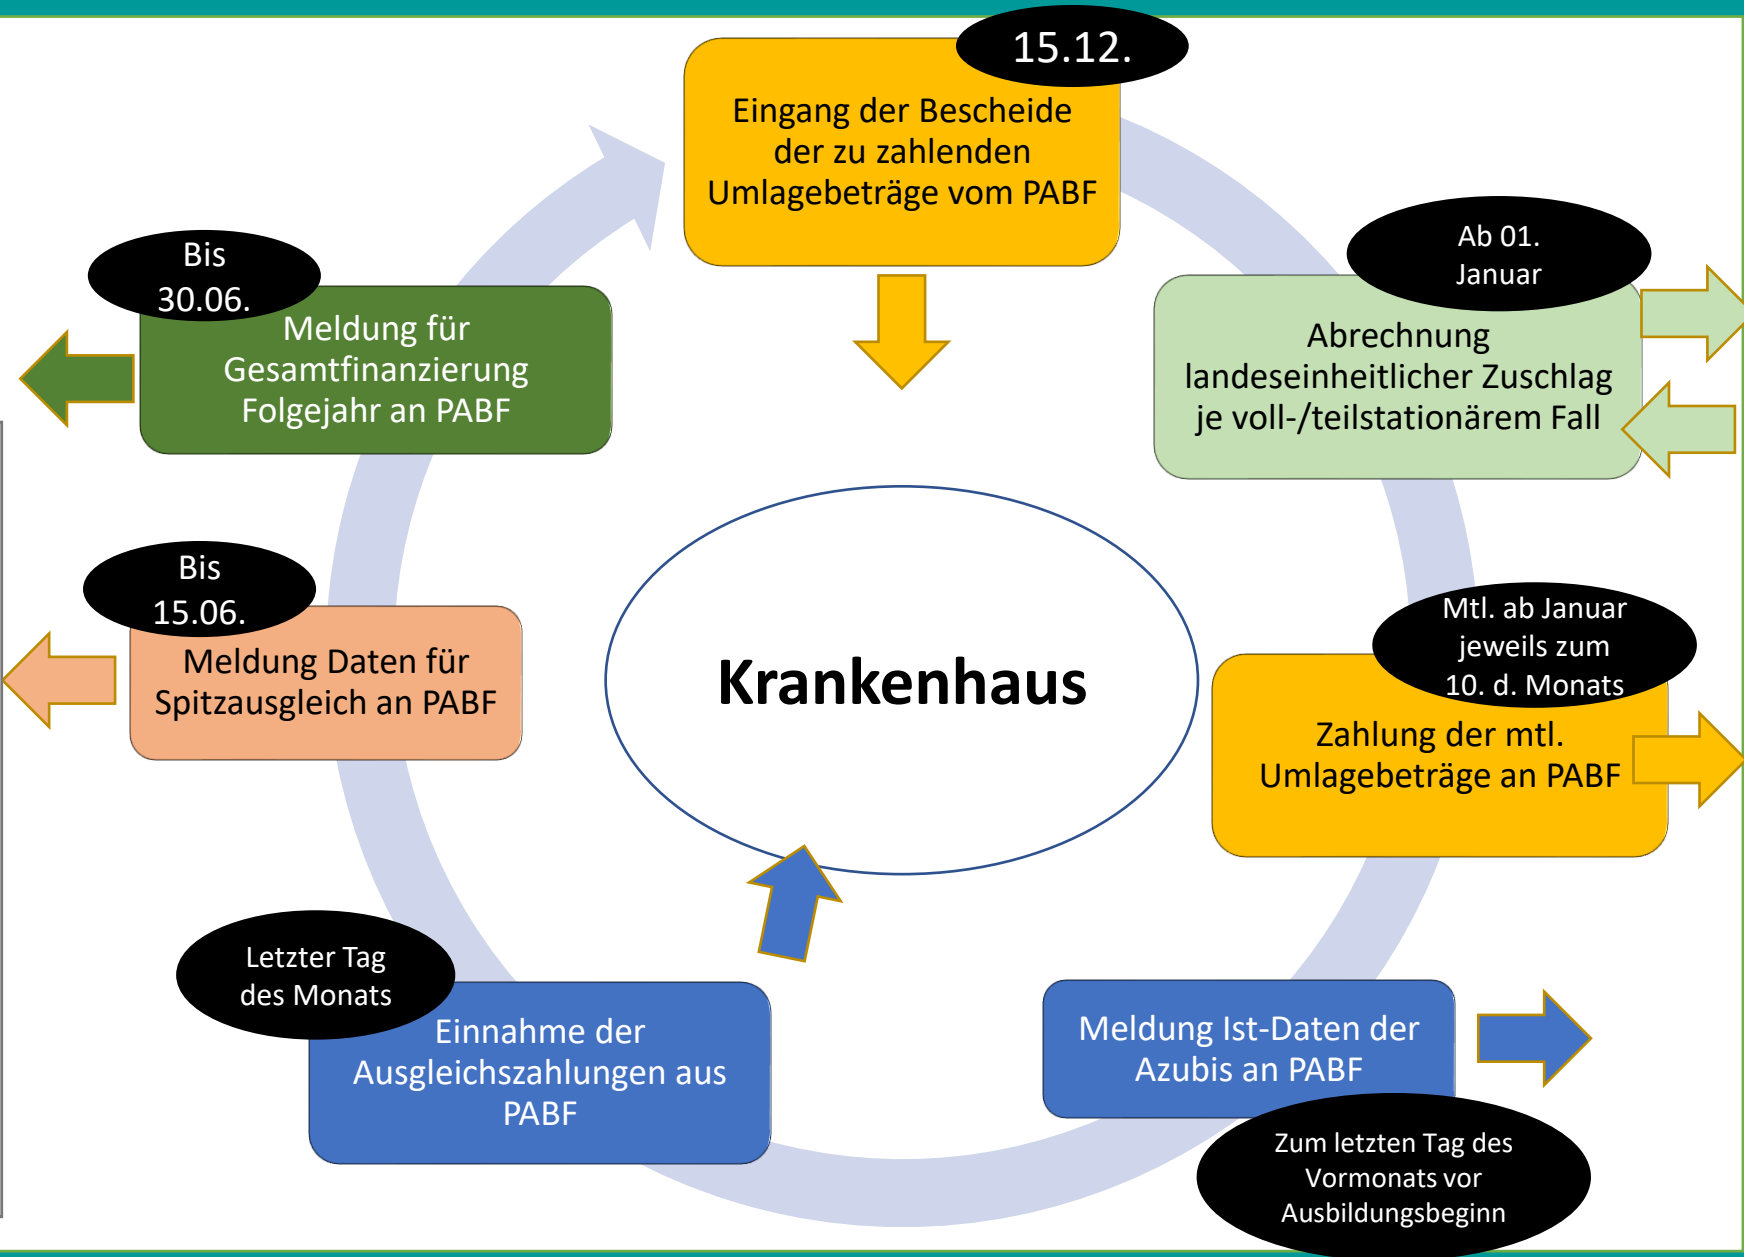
15.12.

Eingang der Bescheide der zu zahlenden Umlagebeträge vom PABF

Ab 01. Januar

Abrechnung landeseinheitlicher Zuschlag je voll-/teilstationärem Fall

Mtl. ab Januar jeweils zum 10. d. Monats

Zahlung der mtl. Umlagebeträge an PABF

Meldung Ist-Daten der Azubis an PABF

Zum letzten Tag des Vormonats vor Ausbildungsbeginn

Letzter Tag des Monats

Einnahme der Ausgleichszahlungen aus PABF

Bis 15.06.

Meldung Daten für Spitzausgleich an PABF

Bis 30.06.

Meldung für Gesamtfinanzierung Folgejahr an PABF

Krankenhaus